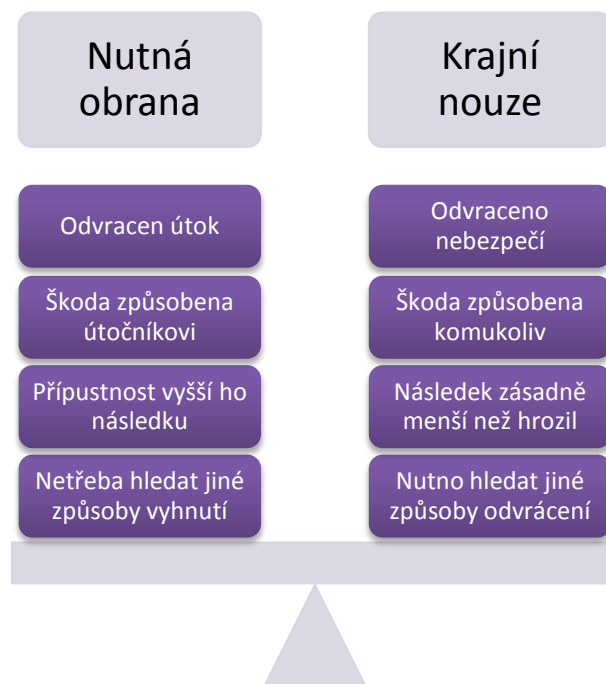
Nutná obrana

Odvracen útok

Škoda způsobena útočníkovi

Přípustnost vyšší ho následku

Netřeba hledat jiné způsoby vyhnutí

Krajní nouze

Odvraceno nebezpečí

Škoda způsobena komukoliv

Následek zásadně menší než hrozil

Nutno hledat jiné způsoby odvrácení